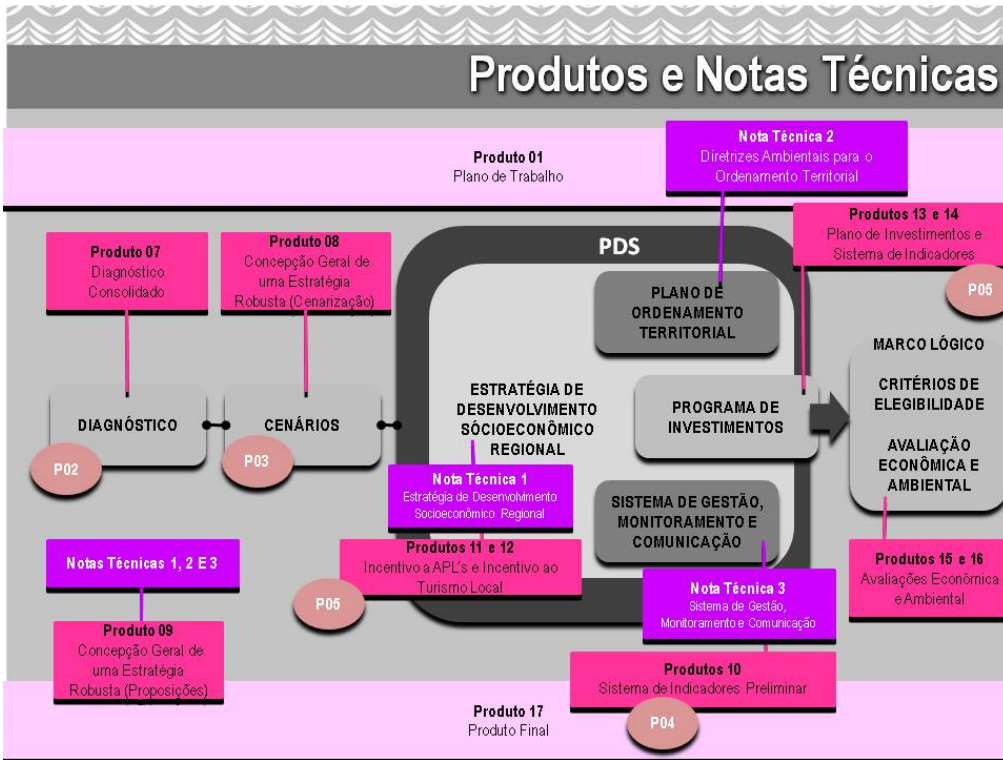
Produtos e Notas Técnicas

Produto 01
Plano de Trabalho

Nota Técnica 2
Diretrizes Ambientais para o Ordenamento Territorial

Produtos 13 e 14
Plano de Investimentos e Sistema de Indicadores

P05

Produto 07
Diagnóstico Consolidado

Produto 08
Concepção Geral de uma Estratégia Robusta (Cenarização)

PDS

PLANO DE ORDENAMENTO TERRITORIAL

MARCO LÓGICO

CRITÉRIOS DE ELEGIBILIDADE

AVALIAÇÃO ECONÔMICA E AMBIENTAL

DIAGNÓSTICO

CENÁRIOS

ESTRATÉGIA DE DESENVOLVIMENTO SÓCIOECONÔMICO REGIONAL

PROGRAMA DE INVESTIMENTOS

P02

P03

Nota Técnica 1
Estratégia de Desenvolvimento Socioeconômico Regional

SISTEMA DE GESTÃO, MONITORAMENTO E COMUNICAÇÃO

Notas Técnicas 1, 2 E 3

Produtos 11 e 12
Incentivo a APL's e Incentivo ao Turismo Local

P05

Produtos 15 e 16
Avaliações Econômica e Ambiental

Nota Técnica 3
Sistema de Gestão, Monitoramento e Comunicação

Produto 09
Concepção Geral de uma Estratégia Robusta (Proposições)

Produtos 10
Sistema de Indicadores Preliminar

Produto 17
Produto Final

P04